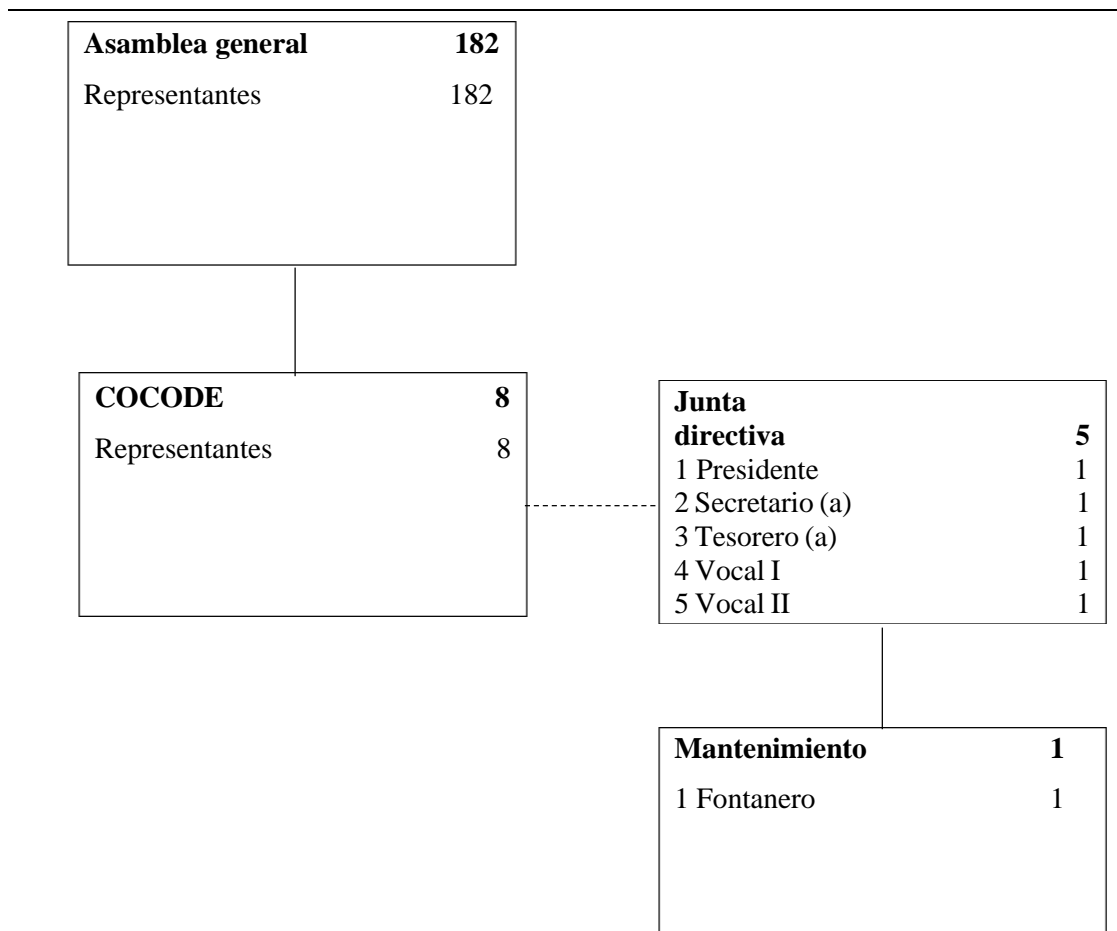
**Asamblea general** **182**
Representantes 182

**COCODE** **8**
Representantes 8

**Junta directiva** **5**
1 Presidente 1
2 Secretario (a) 1
3 Tesorero (a) 1
4 Vocal I 1
5 Vocal II 1

**Mantenimiento** **1**
1 Fontanero 1